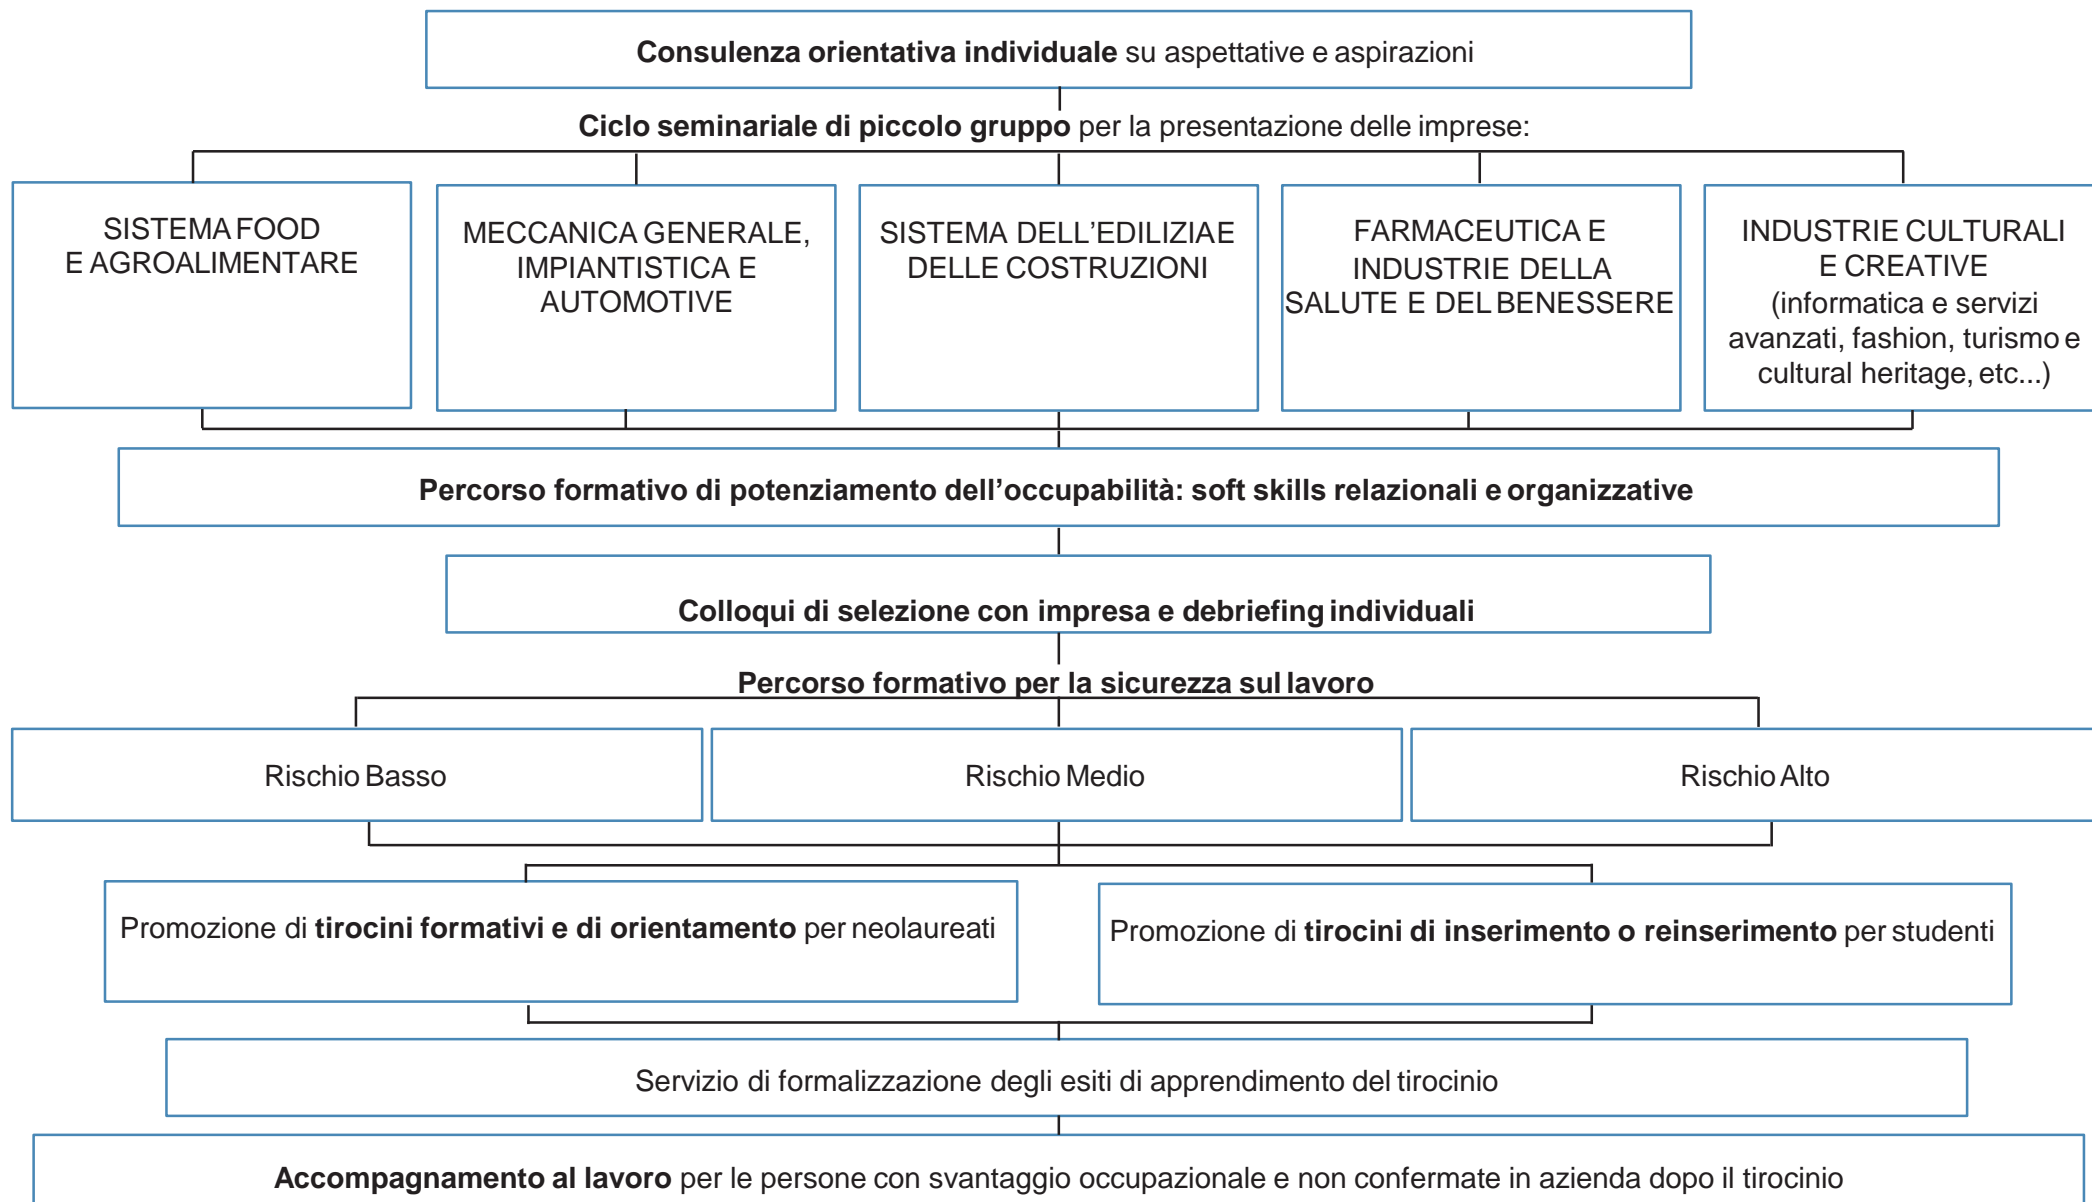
**Consulenza orientativa individuale** su aspettative e aspirazioni

**Ciclo seminariale di piccolo gruppo** per la presentazione delle imprese:

SISTEMA FOOD E AGROALIMENTARE

MECCANICA GENERALE, IMPIANTISTICA E AUTOMOTIVE

SISTEMA DELL'EDILIZIAE DELLE COSTRUZIONI

FARMACEUTICA E INDUSTRIE DELLA SALUTE E DEL BENESSERE

INDUSTRIE CULTURALI E CREATIVE (informatica e servizi avanzati, fashion, turismo e cultural heritage, etc...)

**Percorso formativo di potenziamento dell'occupabilità: soft skills relazionali e organizzative**

**Colloqui di selezione con impresa e debriefing individuali**

**Percorso formativo per la sicurezza sul lavoro**

Rischio Basso

Rischio Medio

Rischio Alto

Promozione di **tirocini formativi e di orientamento** per neolaureati

Promozione di **tirocini di inserimento o reinserimento** per studenti

Servizio di formalizzazione degli esiti di apprendimento del tirocinio

**Accompagnamento al lavoro** per le persone con svantaggio occupazionale e non confermate in azienda dopo il tirocinio